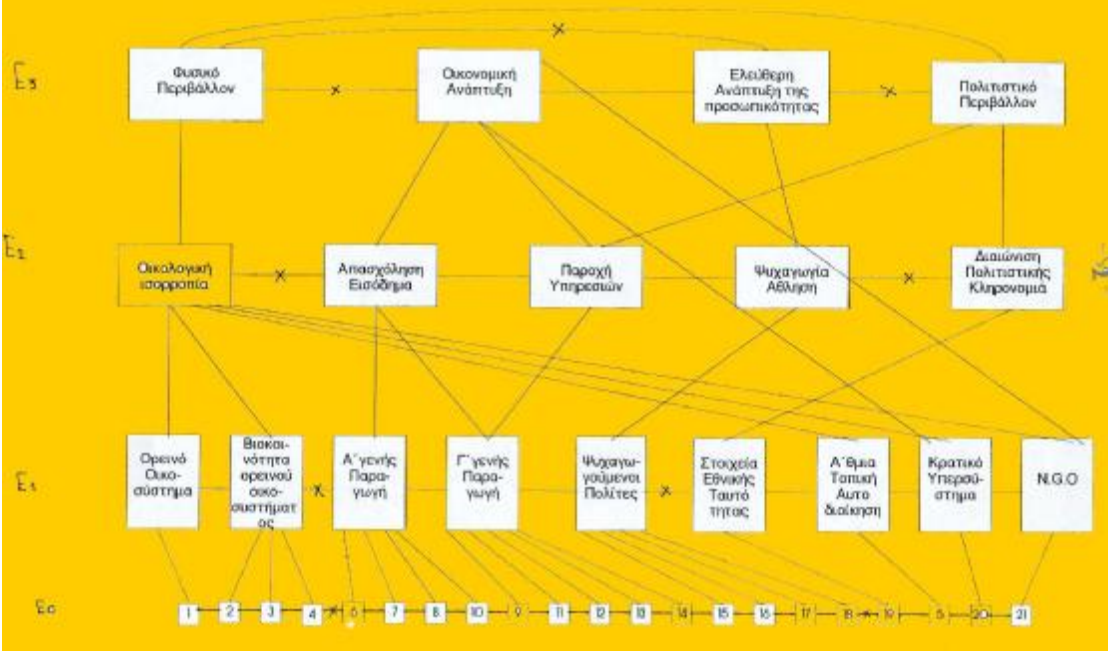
E3

Φυσικό Περιβάλλον

Οικονομική Ανάπτυξη

Ελεύθερη Ανάπτυξη της προσωπικότητας

Πολιτιστικό Περιβάλλον

E2

Οικολογική ισορροπία

Απασχόληση Εισόδημα

Παροχή Υπηρεσιών

Ψυχαγωγία Άθληση

Διαιώνιση Πολιτιστικής Κληρονομιά

E1

Ορεινό Οικοσύστημα

Βιοκοινότητα ορεινού οικοσυστήματος

Α΄γενής Παραγωγή

Γ΄γενής Παραγωγή

Ψυχαγωγούμενοι Πολίτες

Στοιχεία Εθνικής Ταυτότητας

Α΄θμια Τοπική Αυτο διοίκηση

Κρατικό Υπερσύστημα

N.G.O

E0

1 2 3 4 6 7 8 10 9 11 12 13 14 15 16 17 18 19 5 20 21